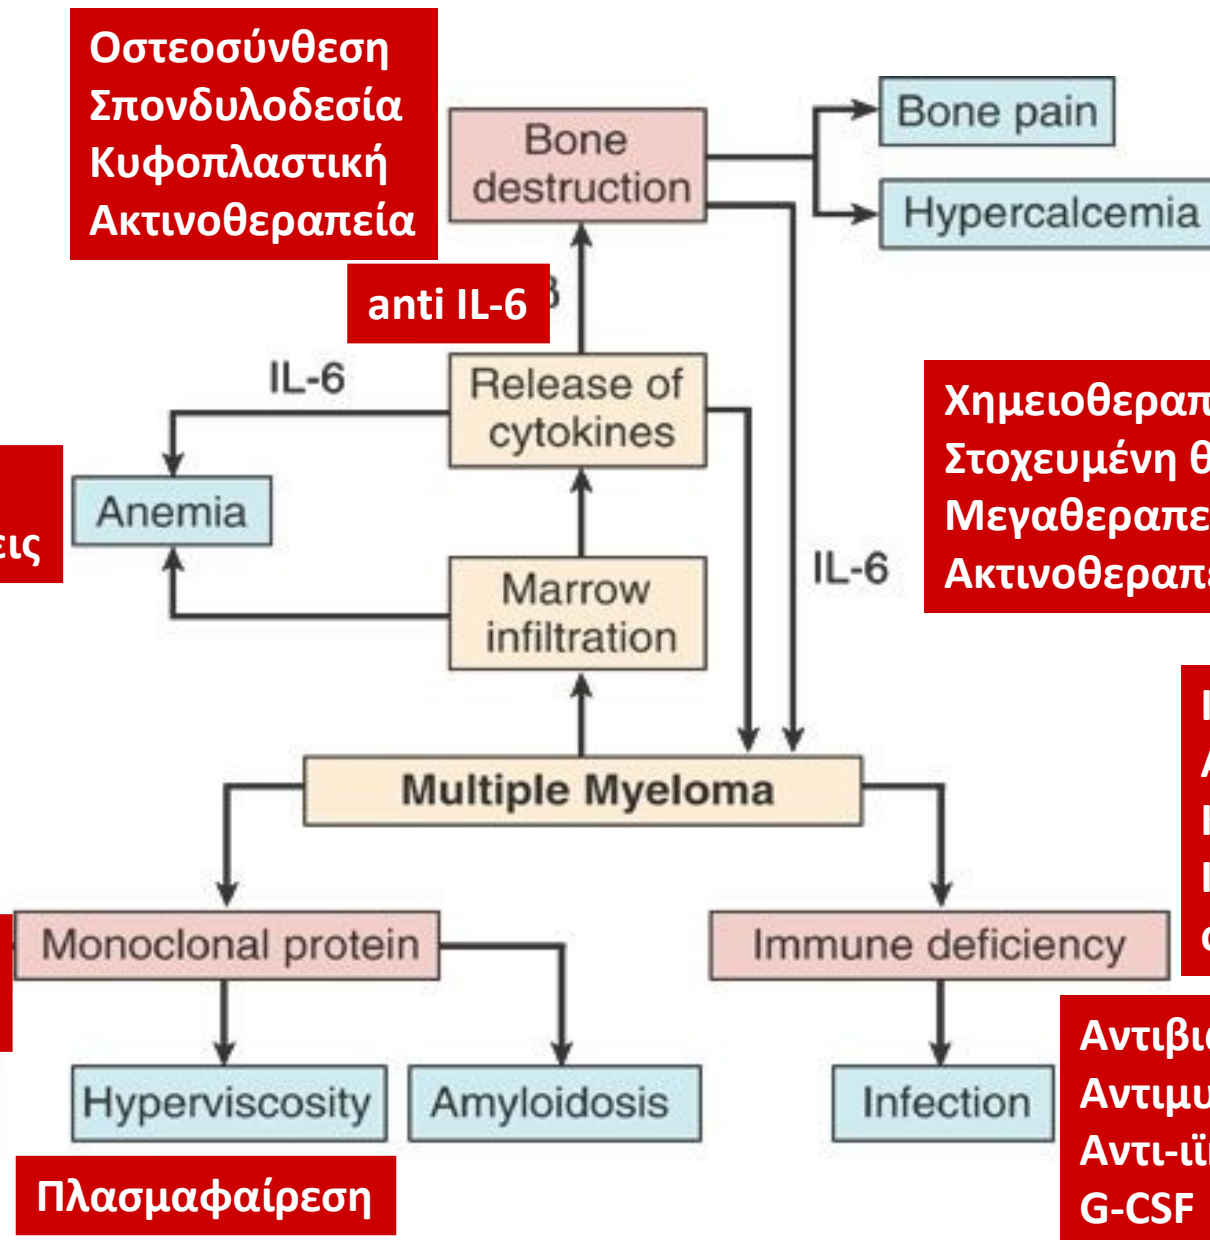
Οστεοσύνθεση
Σπονδυλοδεσία
Κυφοπλαστική
Ακτινοθεραπεία

Bone destruction

Bone pain

Hypercalcemia

anti IL-6

IL-6

Release of cytokines

Χημειοθεραπ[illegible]
Στοχευμένη θ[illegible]
Μεγαθεραπε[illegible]
Ακτινοθεραπ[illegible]

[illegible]εις

Anemia

IL-6

Marrow infiltration

Multiple Myeloma

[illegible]

Monoclonal protein

Immune deficiency

Hyperviscosity

Amyloidosis

Infection

Αντιβι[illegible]
Αντιμ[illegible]
Αντι-ιϊ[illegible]
G-CSF

Πλασμαφαίρεση